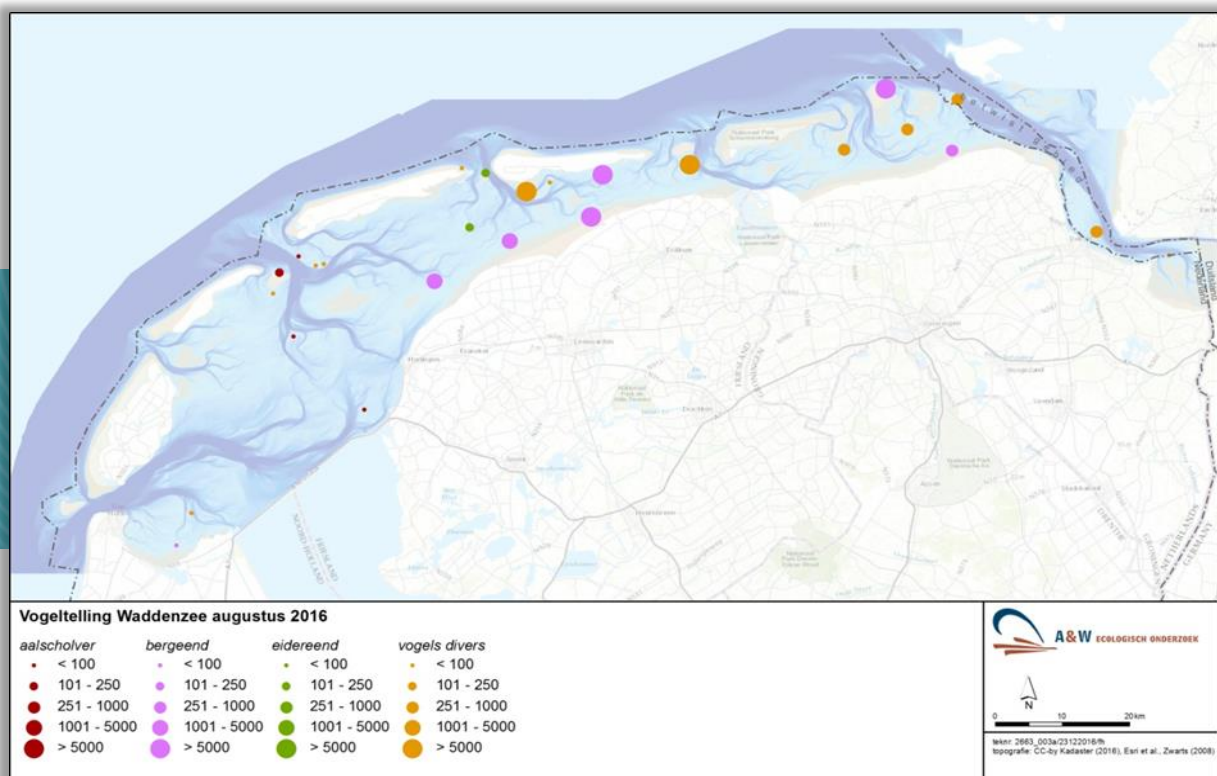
Vogeltelling Waddenzee augustus 2016

| aalscholver | bergeend | eidereend | vogels divers |
|---|---|---|---|
| < 100 | < 100 | < 100 | < 100 |
| 101 - 250 | 101 - 250 | 101 - 250 | 101 - 250 |
| 251 - 1000 | 251 - 1000 | 251 - 1000 | 251 - 1000 |
| 1001 - 5000 | 1001 - 5000 | 1001 - 5000 | 1001 - 5000 |
| > 5000 | > 5000 | > 5000 | > 5000 |

A&W ECOLOGISCH ONDERZOEK

N

0 10 20 km

teknr: 2663_003a/23122016/fh
topografie: CC-by Kadaster (2016), Esri et al., Zwarts (2008)

FRIESLAND
NOORD-HOLLAND
GRONINGEN
DRENTHE
NETHERLANDS
GERMANY
Duitsland
Nederland
Lauwersoog
Nationaal Park Schiermonnikoog
Harlingen
Franeker
Leeuwarden
Dokkum
Groningen
Assen
Heerenveen
Drachten
Sneek
Emmen
Appingedam
Delfzijl
Stadskanaal
Winschoten
Veendam
Nationaal Park Drentsche Aa
Nationaal Park De Alde Feanen
Nationaal Park Dwingelderveld
Nationaal Park Lauwersmeer
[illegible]